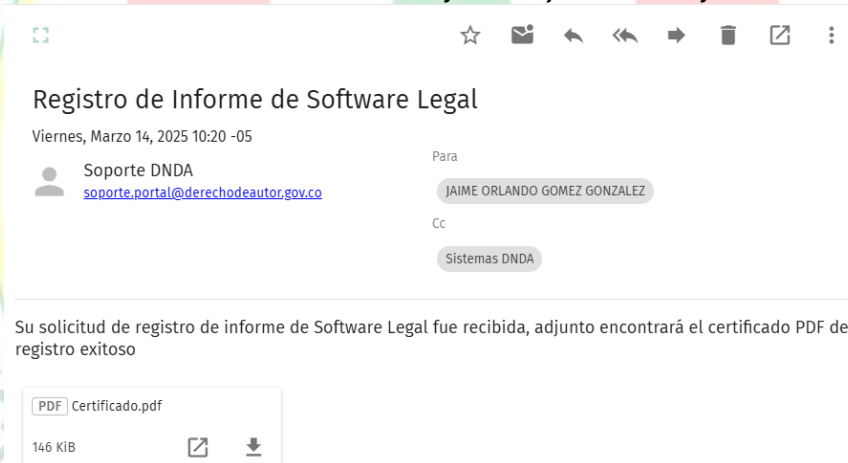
Registro de Informe de Software Legal

Viernes, Marzo 14, 2025 10:20 -05

Soporte DNDA
soporte.portal@derechodeautor.gov.co

Para
JAIME ORLANDO GOMEZ GONZALEZ

Cc
Sistemas DNDA

Su solicitud de registro de informe de Software Legal fue recibida, adjunto encontrará el certificado PDF de registro exitoso

PDF Certificado.pdf
146 KiB